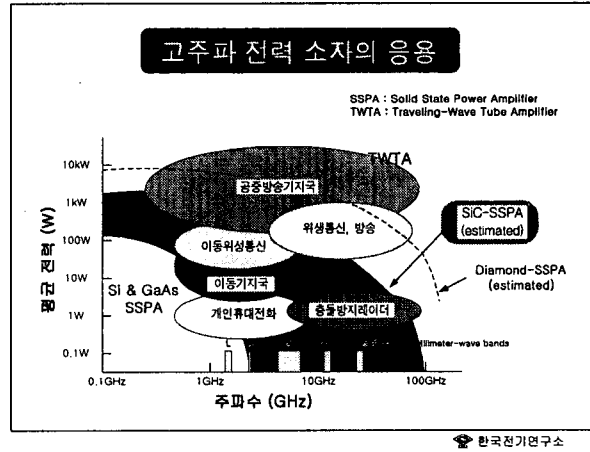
고주파 전력 소자의 응용

SSPA : Solid State Power Amplifier
TWTA : Traveling-Wave Tube Amplifier

TWTA

공중방송기지국

위성통신, 방송

SiC-SSPA (estimated)

이동위성통신

Diamond-SSPA (estimated)

Si & GaAs SSPA

이동기지국

개인휴대전화

충돌방지레이더

illimeter-wave bands

10kW
1kW
100W
10W
1W
0.1W

평균 전력 (W)

0.1GHz
1GHz
10GHz
100GHz

주파수 (GHz)

한국전기연구소